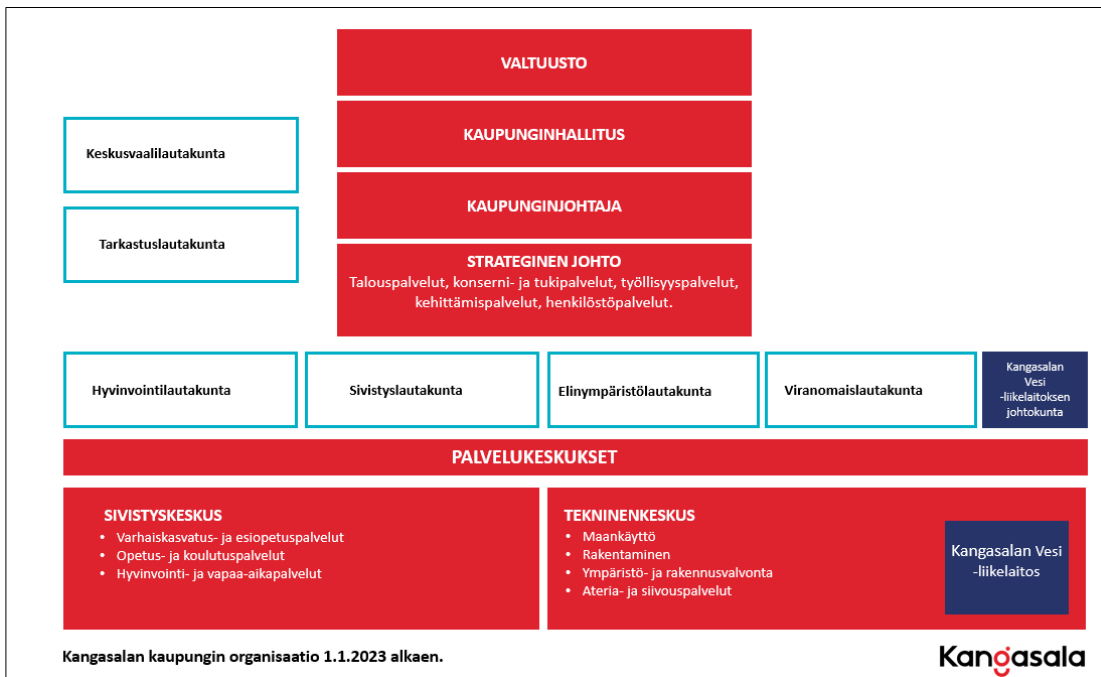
VALTUUSTO

KAUPUNGINHALLITUS

KAUPUNGINJOHTAJA

STRATEGINEN JOHTO
Talouspalvelut, konserni- ja tukipalvelut, työllisyyspalvelut, kehittämispalvelut, henkilöstöpalvelut.

Keskusvaalilautakunta

Tarkastuslautakunta

Hyvinvointilautakunta

Sivistyslautakunta

Elinympäristölautakunta

Viranomaislautakunta

Kangasalan Vesi -liikelaitoksen johtokunta

PALVELUKESKUKSET

SIVISTYSKESKUS
- Varhaiskasvatus- ja esiopetuspalvelut
- Opetus- ja koulutuspalvelut
- Hyvinvointi- ja vapaa-aikapalvelut

TEKNINENKESKUS
- Maankäyttö
- Rakentaminen
- Ympäristö- ja rakennusvalvonta
- Ateria- ja siivouspalvelut

Kangasalan Vesi -liikelaitos

Kangasalan kaupungin organisaatio 1.1.2023 alkaen.

Kangasala